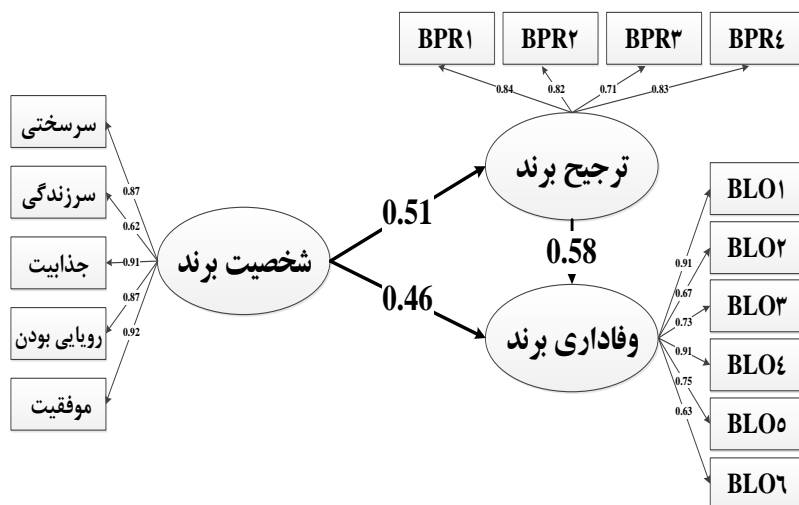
BPR۱

BPR۲

BPR۳

BPR٤

0.84

0.82

0.71

0.83

سرسختی

سرزندگی

جذابیت

رویایی بودن

موفقیت

0.87

0.62

0.91

0.87

0.92

شخصیت برند

0.51

0.46

ترجیح برند

0.58

وفاداری برند

BLO۱

BLO۲

BLO۳

BLO٤

BLO٥

BLO٦

0.91

0.67

0.73

0.91

0.75

0.63